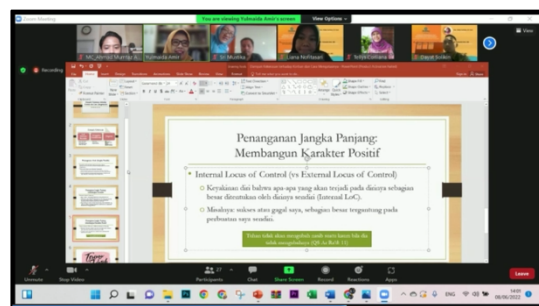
Zoom Meeting

You are viewing Yulmaida Amir's screen

View Options

Yulmaida Amir

Recording

Penanganan Jangka Panjang: Membangun Karakter Positif

Internal Locus of Control (vs External Locus of Control)

Keyakinan diri bahwa apa-apa yang akan terjadi pada dirinya sebagian besar ditentukan oleh dirinya sendiri (Internal LoC).

Misalnya: sukses atau gagal saya, sebagian besar tergantung pada perbuatan saya sendiri.

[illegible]

Unmute

Stop Video

Participants

Chat

Share Screen

Record

Reactions

Apps

Leave

View